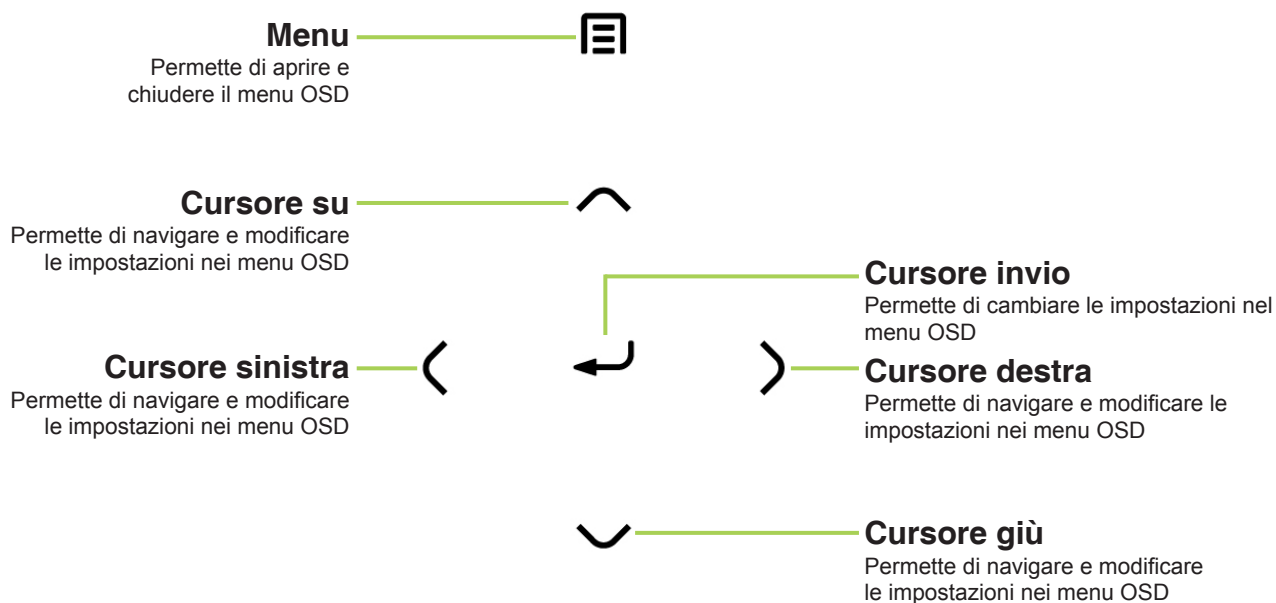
Menu
Permette di aprire e chiudere il menu OSD

Cursore su
Permette di navigare e modificare le impostazioni nei menu OSD

Cursore invio
Permette di cambiare le impostazioni nel menu OSD

Cursore sinistra
Permette di navigare e modificare le impostazioni nei menu OSD

Cursore destra
Permette di navigare e modificare le impostazioni nei menu OSD

Cursore giù
Permette di navigare e modificare le impostazioni nei menu OSD